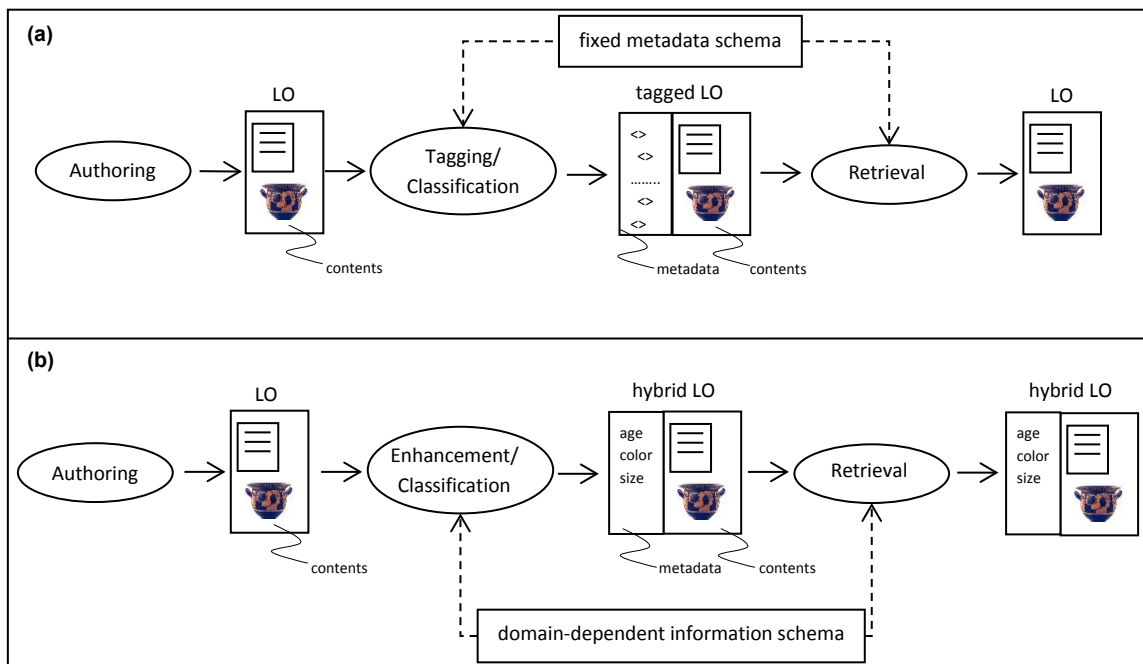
(a)

fixed metadata schema

LO

tagged LO

LO

Authoring

Tagging/ Classification

<>

<>

........

<>

<>

Retrieval

contents

metadata

contents

(b)

LO

hybrid LO

hybrid LO

Authoring

Enhancement/ Classification

age color size

Retrieval

age color size

contents

metadata

contents

domain-dependent information schema